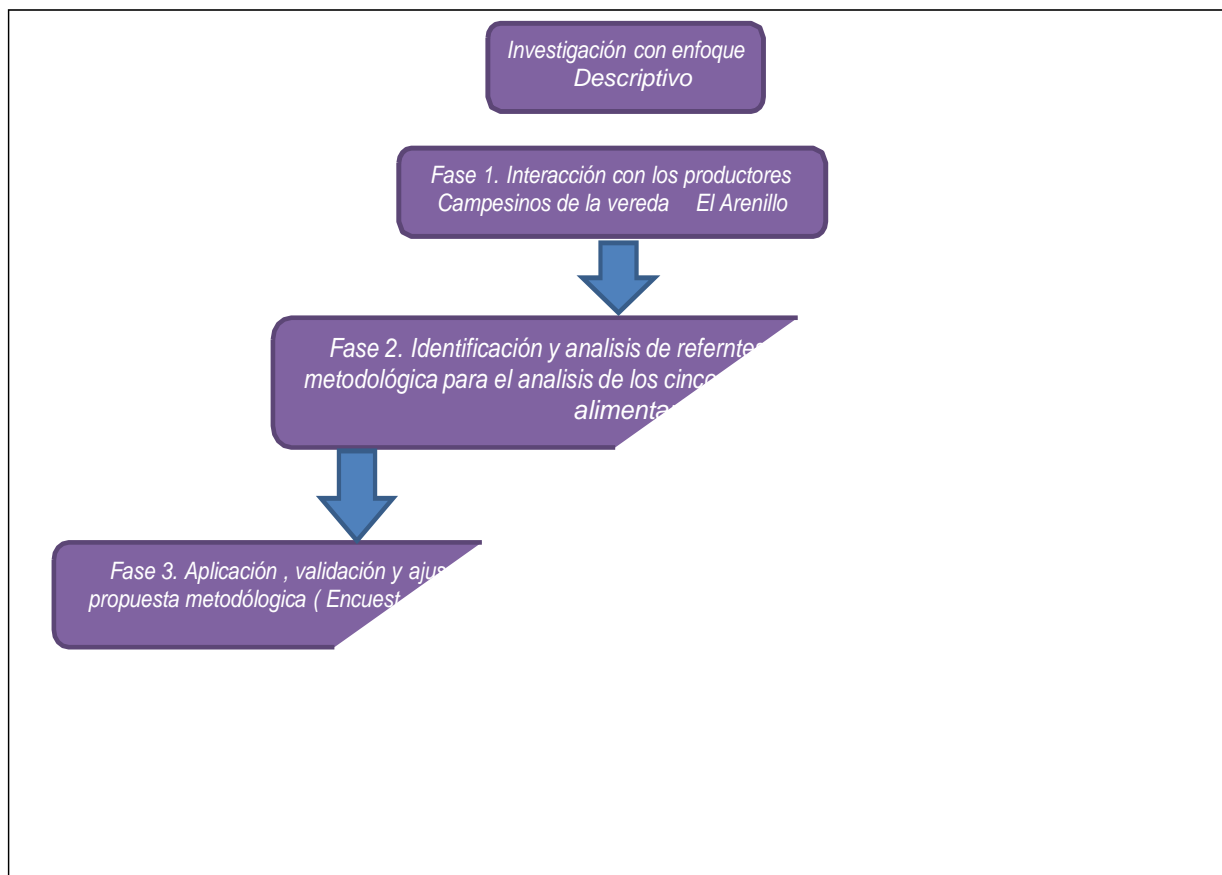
Investigación con enfoque Descriptivo

Fase 1. Interacción con los productores Campesinos de la vereda El Arenillo

Fase 2. Identificación y analisis de refernte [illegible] metodológica para el analisis de los cinco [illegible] alimenta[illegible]

Fase 3. Aplicación , validación y aju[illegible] propuesta metodólogica ( Encuest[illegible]